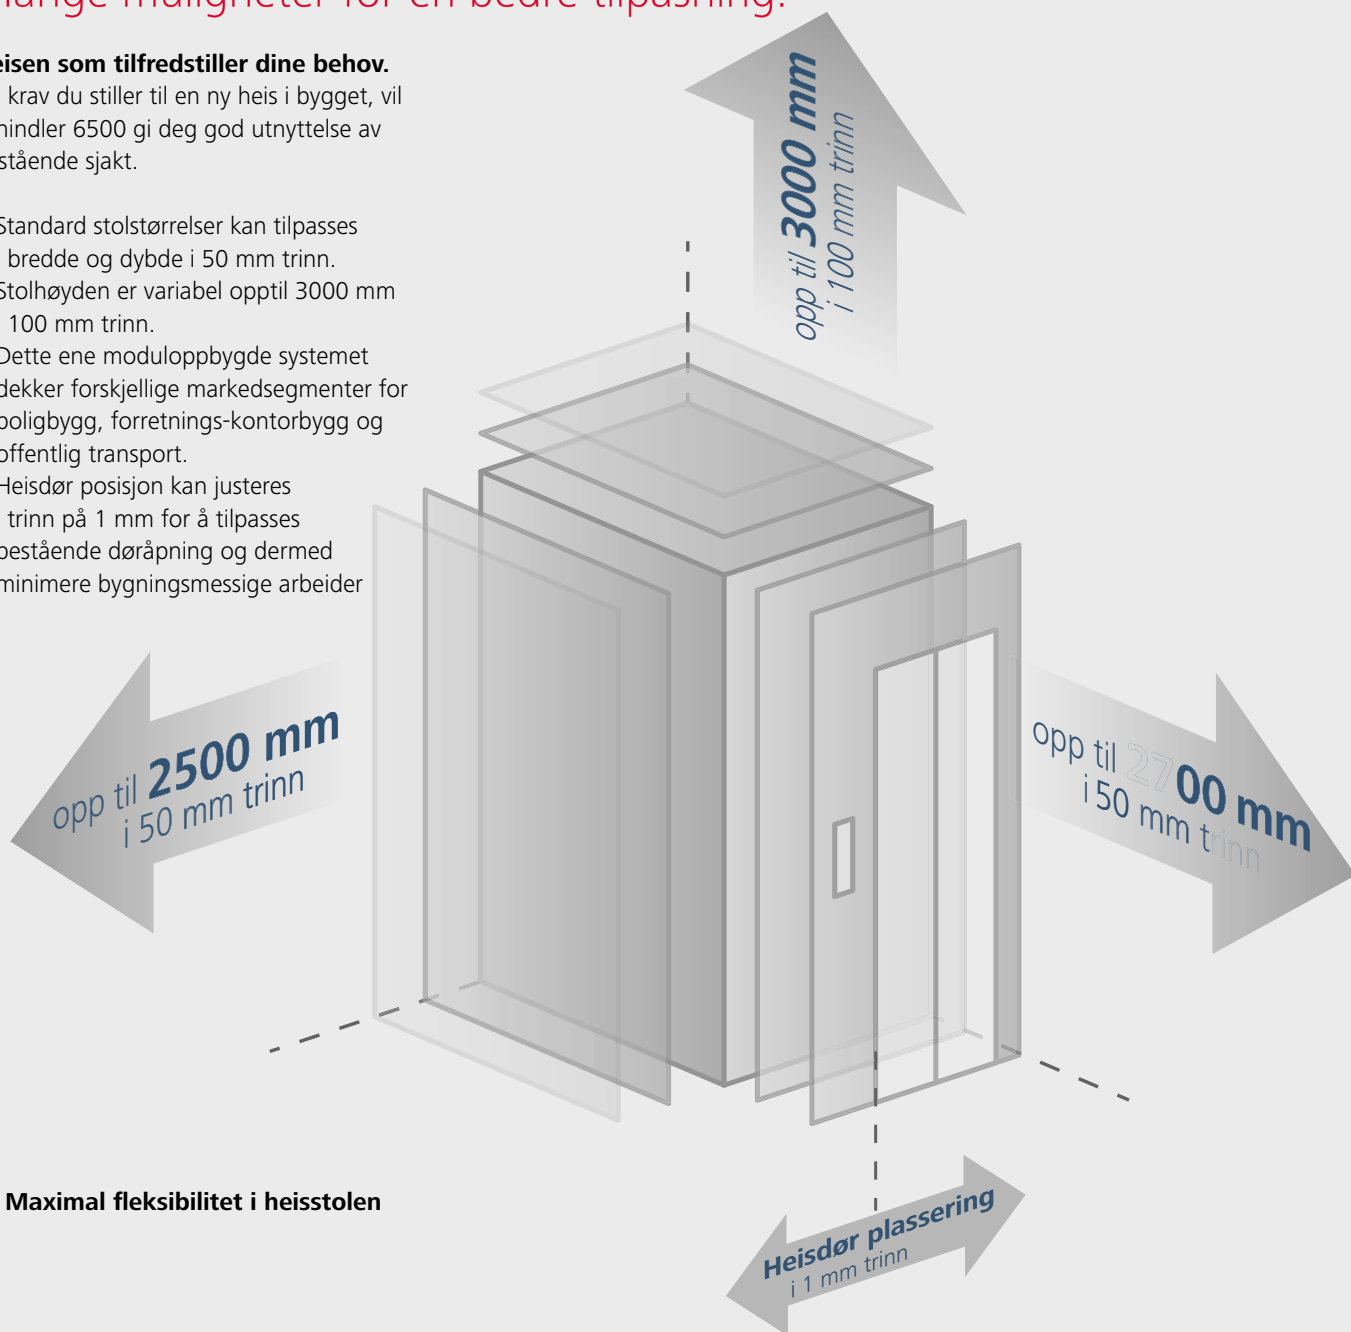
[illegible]ange muligheter for en bedre tilpasning.

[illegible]eisen som tilfredstiller dine behov.
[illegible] krav du stiller til en ny heis i bygget, vil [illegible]hindler 6500 gi deg god utnyttelse av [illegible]stående sjakt.

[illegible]Standard stolstørrelser kan tilpasses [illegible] bredde og dybde i 50 mm trinn.
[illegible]Stolhøyden er variabel opptil 3000 mm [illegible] 100 mm trinn.
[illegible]Dette ene moduloppbygde systemet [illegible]dekker forskjellige markedsegmenter for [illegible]boligbygg, forretnings-kontorbygg og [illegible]offentlig transport.
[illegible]Heisdør posisjon kan justeres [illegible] trinn på 1 mm for å tilpasses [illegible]bestående døråpning og dermed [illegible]minimere bygningsmessige arbeider

opp til 3000 mm
i 100 mm trinn

opp til 2500 mm
i 50 mm trinn

opp til 2700 mm
i 50 mm trinn

Heisdør plassering
i 1 mm trinn

Maximal fleksibilitet i heisstolen